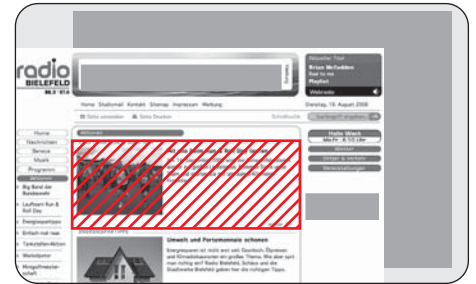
radio BIELEFELD 98,3 · 97,6

Aktueller Titel
Brian McFadden
Bad to me
Playlist
Webradio

Home Studiomail Kontakt Sitemap Impressum Werbung

Dienstag, 19. August 2008

Seite versenden Seite Drucken Schriftgröße Suchbegriff eingeben

Willkommen

Hallo Wach
Mo-Fr. ab 5.00 Uhr

Wetter
Unser & Verkehr
Veranstaltungen

Home
Nachrichten
Service
Musik
Programm
Aktionen
Big Band der Bundeswehr
Laufwerk Run & Roll Day
Energiesparttipps
Einfach mal raus
Tankstellen-Aktion
Marktplatz
Mingolfmeisterschaft

Umwelt und Portemonnaie schonen

Energiesparen ist nicht erst seit Deutsch, Olpreisen und Klimadiskussionen ein großes Thema. Wie aber spart man richtig ein? Radio Bielefeld, Schüco und die Stadtwerke Bielefeld geben hier die richtigen Tipps.